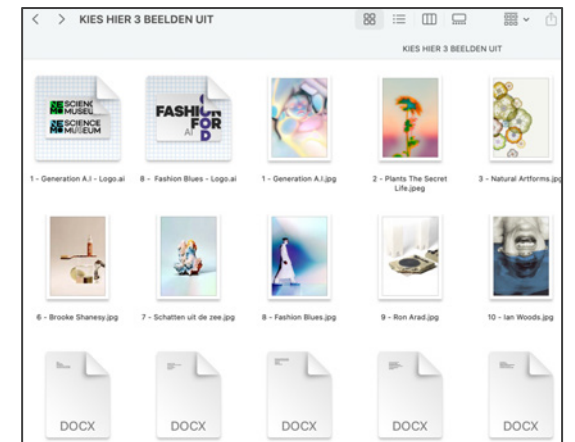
KIES HIER 3 BEELDEN UIT

KIES HIER 3 BEELDEN UIT

SCIENCE MUSEUM
SCIENCE MUSEUM

FASHION FOR

1 - Generation A.I - Logo.ai

8 - Fashion Blues - Logo.ai

1 - Generation A.I.jpg

2 - Plants The Secret Life.jpeg

3 - Natural Artforms.jpg

6 - Brooke Shanesy.jpg

7 - Schatten uit de zee.jpg

8 - Fashion Blues.jpg

9 - Ron Arad.jpg

10 - Ian Woods.jpg

DOCX

DOCX

DOCX

DOCX

DOCX